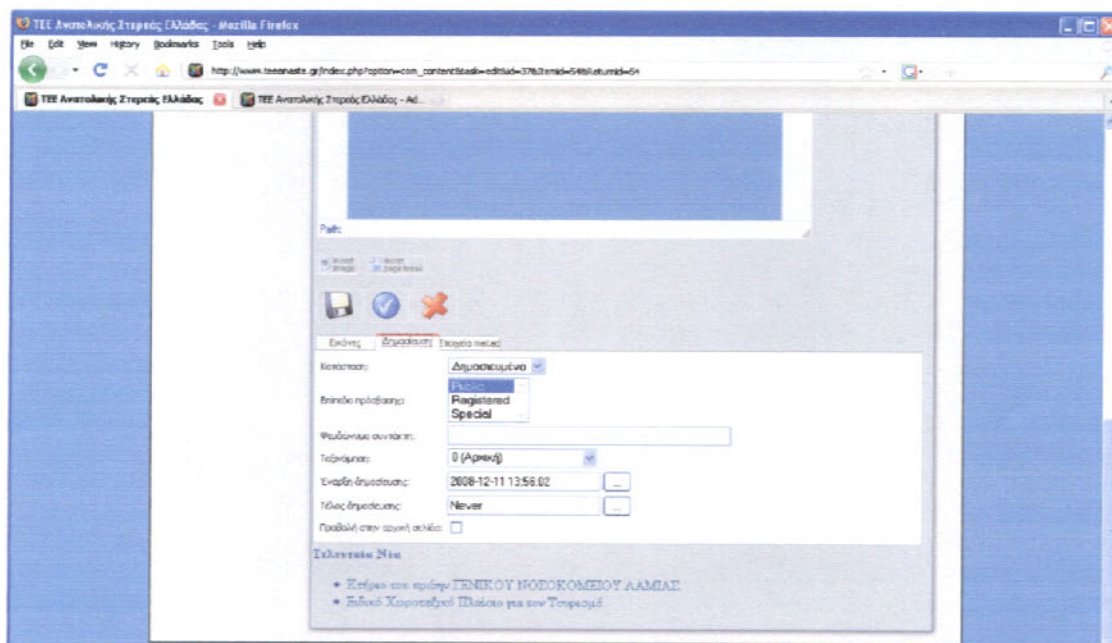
TEE Ανατολικής Στερεάς Ελλάδας - Mozilla Firefox

File Edit View History Bookmarks Tools Help

http://www.teeanaste.gr/index.php?option=com_content&task=edit&id=37&Itemid=54&Returnid=54

TEE Ανατολικής Στερεάς Ελλάδας | TEE Ανατολικής Στερεάς Ελλάδας - Ad...

Path:

Insert Image | Insert pagebreak

Εικόνες | Δημοσίευση | Στοιχεία meta

Κατάσταση: Δημοσιευμένο

Επίπεδο πρόσβασης: Public Registered Special

Ψευδώνυμο συντάκτη:

Ταξινόμηση: 0 (Αρχική)

Έναρξη δημοσίευσης: 2008-12-11 13:56:02 ...

Τέλος δημοσίευσης: Never ...

Προβολή στην αρχική σελίδα:

Τελευταία Νέα

• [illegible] ΓΕΝΙΚΟΥ ΝΟΣΟΚΟΜΕΙΟΥ ΛΑΜΙΑΣ
• Ειδικό Χωροταξικό Πλαίσιο για τον Τουρισμό